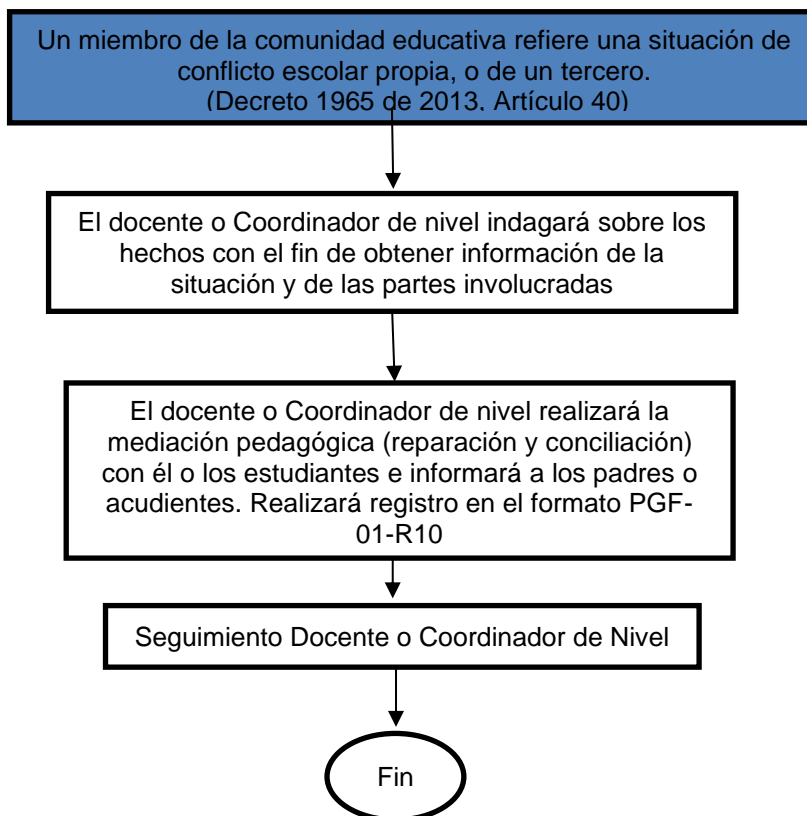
Un miembro de la comunidad educativa refiere una situación de conflicto escolar propia, o de un tercero.
(Decreto 1965 de 2013, Artículo 40)

El docente o Coordinador de nivel indagará sobre los hechos con el fin de obtener información de la situación y de las partes involucradas

El docente o Coordinador de nivel realizará la mediación pedagógica (reparación y conciliación) con él o los estudiantes e informará a los padres o acudientes. Realizará registro en el formato PGF-01-R10

Seguimiento Docente o Coordinador de Nivel

Fin